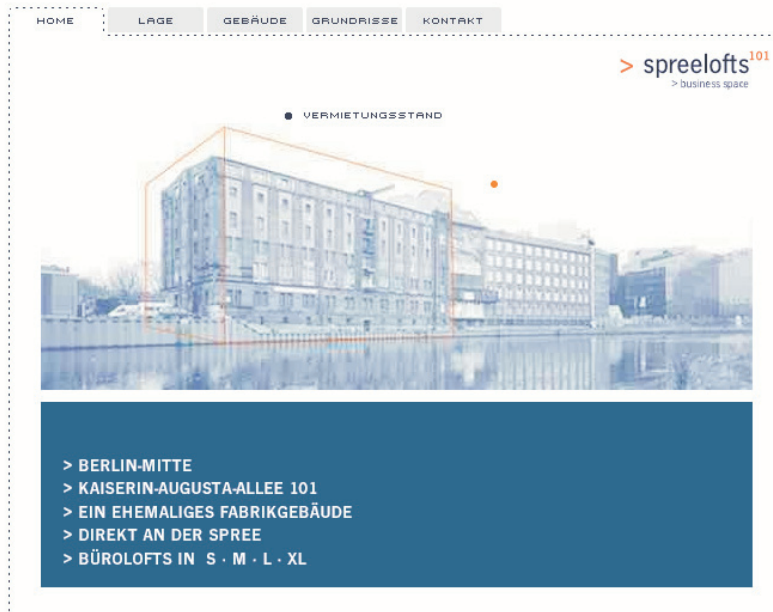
HOME | LAGE | GEBÄUDE | GRUNDRISSE | KONTAKT

> spreelofts$^{101}$
> business space

VERMIETUNGSSTAND

> BERLIN-MITTE
> KAISERIN-AUGUSTA-ALLEE 101
> EIN EHEMALIGES FABRIKGEBÄUDE
> DIREKT AN DER SPREE
> BÜROLOFTS IN S · M · L · XL